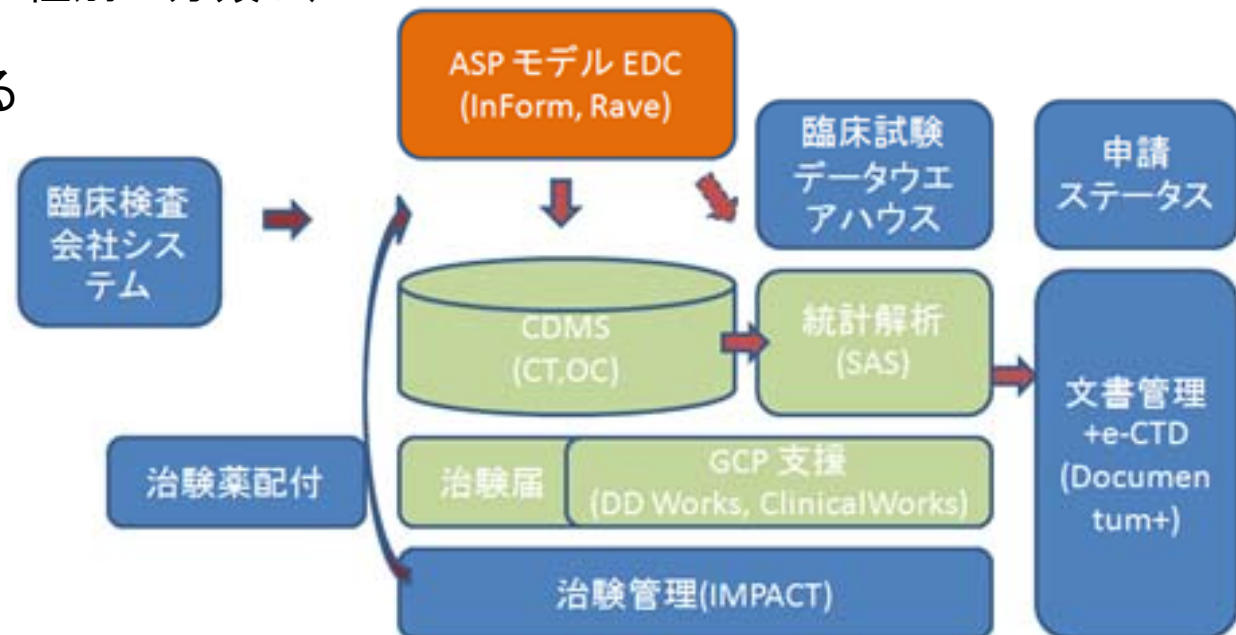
る

ASP モデル EDC
(InForm, Rave)

臨床試験
データウエアハウス

申請
ステータス

臨床検査
会社システム

CDMS
(CT,OC)

統計解析
(SAS)

文書管理
+e-CTD
(Documentum+)

治験薬配付

治験届

GCP 支援
(DD Works, ClinicalWorks)

治験管理(IMPACT)